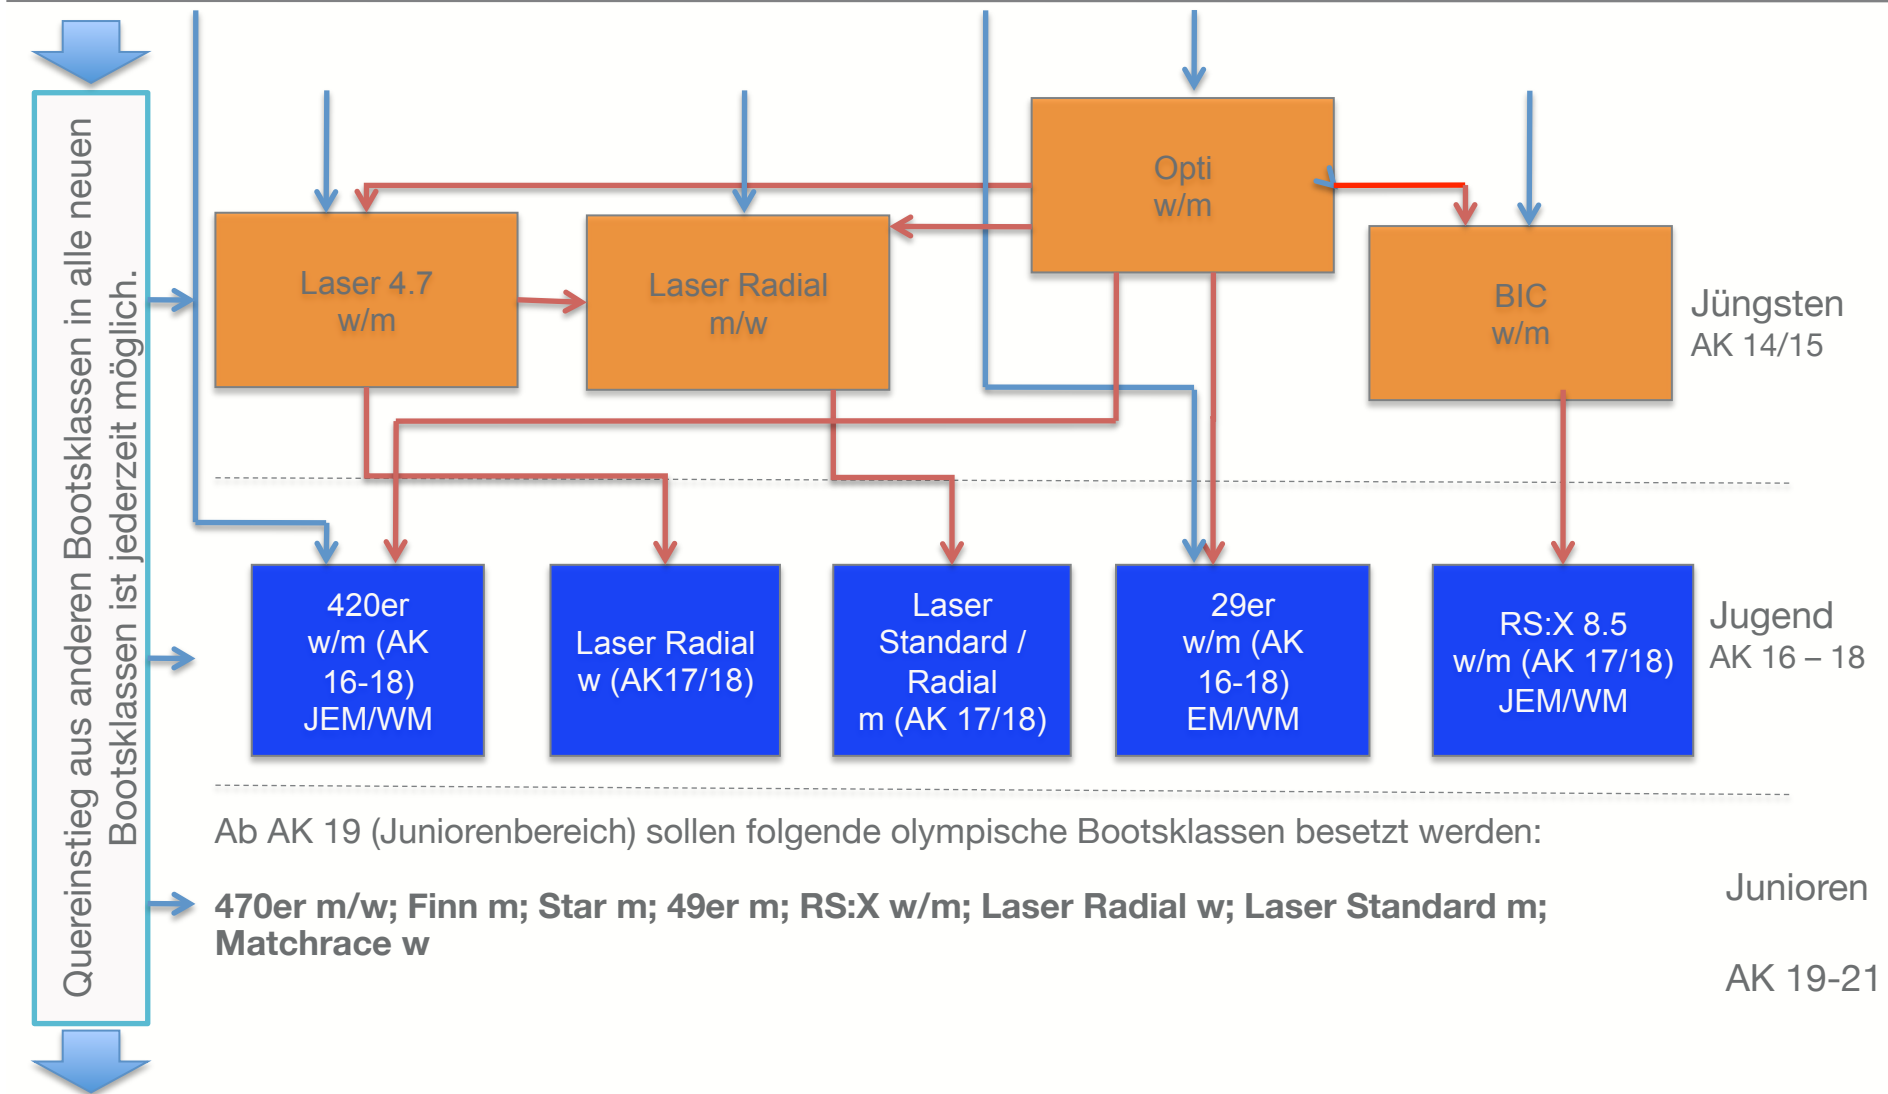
Quereinstieg aus anderen Bootsklassen in alle neuen Bootsklassen ist jederzeit möglich.

Opti
w/m

Laser 4.7
w/m

Laser Radial
m/w

BIC
w/m

Jüngsten
AK 14/15

420er
w/m (AK 16-18)
JEM/WM

Laser Radial
w (AK17/18)

Laser Standard / Radial
m (AK 17/18)

29er
w/m (AK 16-18)
EM/WM

RS:X 8.5
w/m (AK 17/18)
JEM/WM

Jugend
AK 16 – 18

Ab AK 19 (Juniorenbereich) sollen folgende olympische Bootsklassen besetzt werden:

**470er m/w; Finn m; Star m; 49er m; RS:X w/m; Laser Radial w; Laser Standard m; Matchrace w**

Junioren

AK 19-21